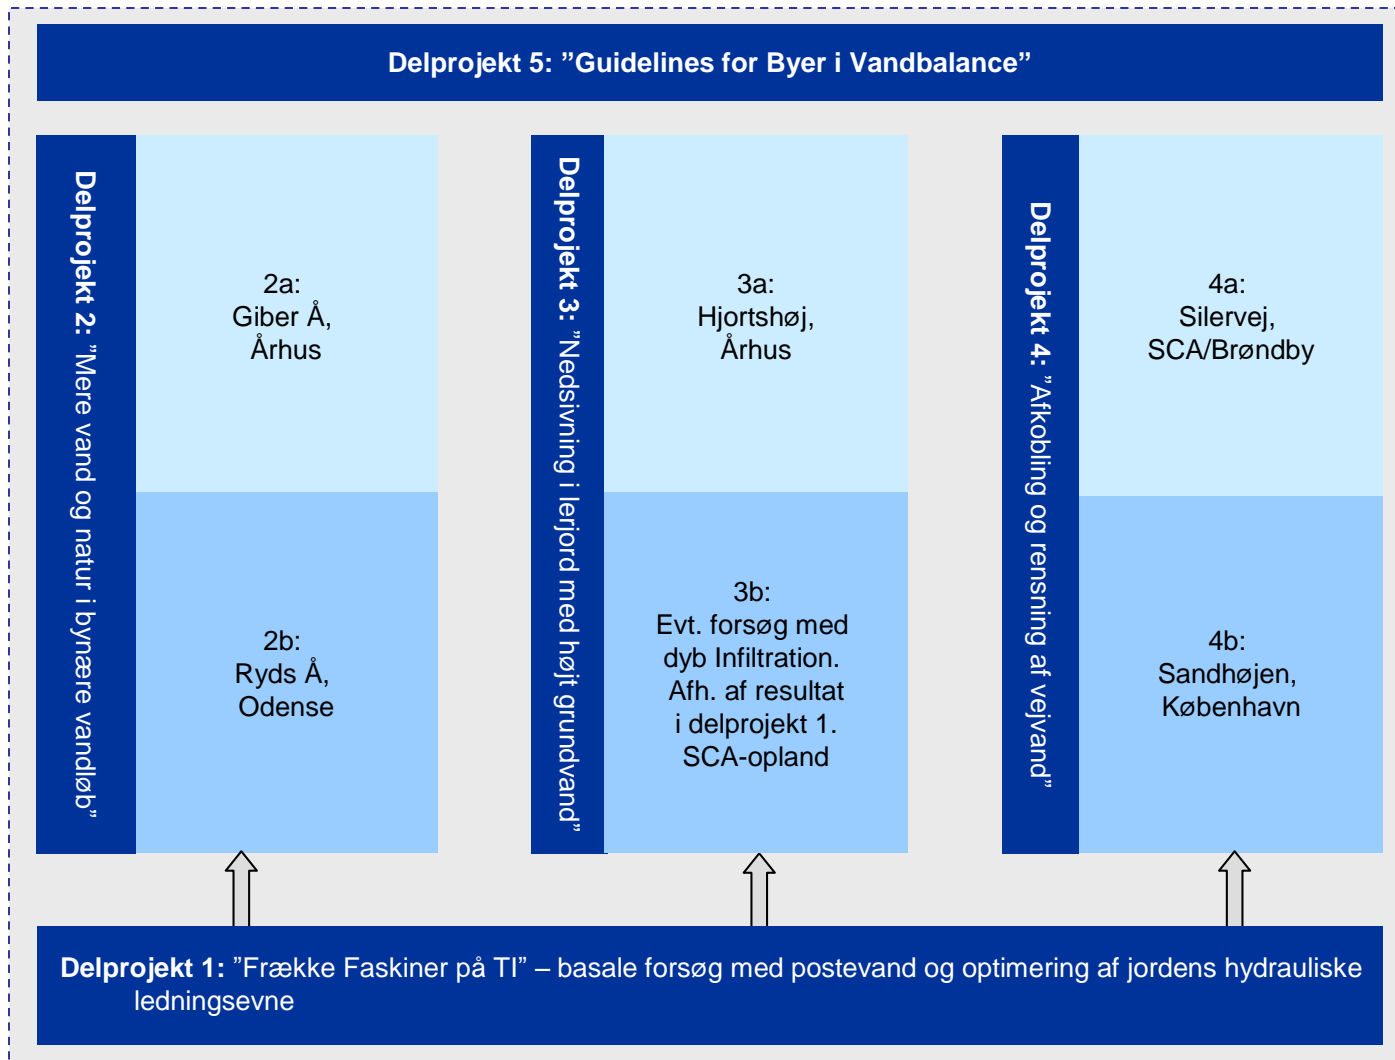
Delprojekt 5: ”Guidelines for Byer i Vandbalance”

Delprojekt 2: ”Mere vand og natur i bynære vandløb”

2a:
Giber Å,
Århus

2b:
Ryds Å,
Odense

Delprojekt 3: ”Nedsivning i lerjord med højt grundvand”

3a:
Hjortshøj,
Århus

3b:
Evt. forsøg med dyb Infiltration. Afh. af resultat i delprojekt 1. SCA-opland

Delprojekt 4: ”Afkobling og rensning af vejvand”

4a:
Silervej,
SCA/Brøndby

4b:
Sandhøjen,
København

Delprojekt 1: ”Frække Faskiner på TI” – basale forsøg med postevand og optimering af jordens hydrauliske ledningsevne